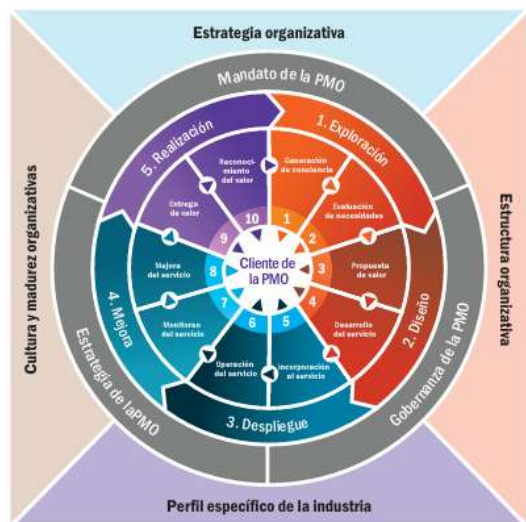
Estrategia organizativa

Cultura y madurez organizativas

Estructura organizativa

Perfil específico de la industria

Mandato de la PMO

Gobernanza de la PMO

Estrategia de laPMO

1. Exploración

2. Diseño

3. Despliegue

4. Mejora

5. Realización

Generación de conciencia

Evaluación de necesidades

Propuesta de valor

Desarrollo del servicio

Incorporación al servicio

Operación del servicio

Monitoreo del servicio

Mejora del servicio

Entrega de valor

Reconocimiento del valor

1
2
3
4
5
6
7
8
9
10

Cliente de la PMO